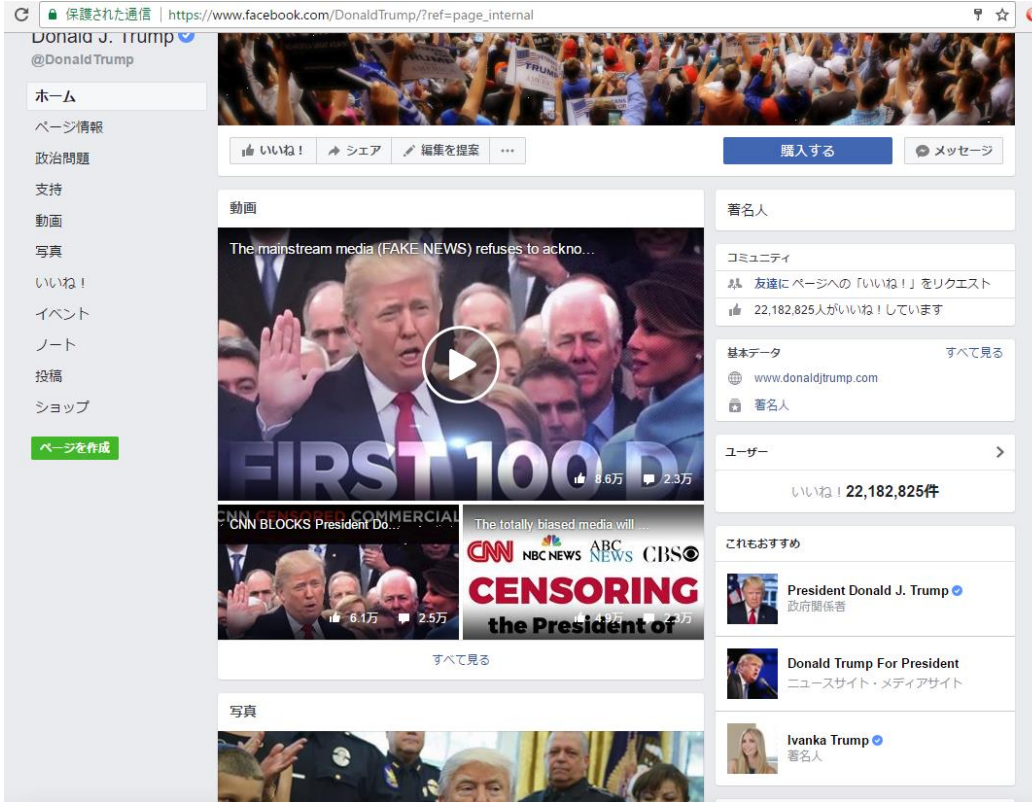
保護された通信 | https://www.facebook.com/DonaldTrump/?ref=page_internal

Donald J. Trump
@DonaldTrump

ホーム
ページ情報
政治問題
支持
動画
写真
いいね！
イベント
ノート
投稿
ショップ
ページを作成

TRUMP

いいね！ シェア 編集を提案 ···
購入する
メッセージ

動画
The mainstream media (FAKE NEWS) refuses to ackno...
FIRST 100 DA
8.6万 2.3万
CNN CENSORED COMMERCIAL
CNN BLOCKS President Do...
6.1万 2.5万
The totally biased media will ...
CNN NBC NEWS ABC NEWS CBS
CENSORING the President of
4.9万 2.3万
すべて見る

写真

著名人

コミュニティ
友達にページへの「いいね！」をリクエスト
22,182,825人がいいね！しています

基本データ
すべて見る
www.donaldjtrump.com
著名人

ユーザー
いいね！22,182,825件

これもおすすめ
President Donald J. Trump
政府関係者
Donald Trump For President
ニュースサイト・メディアサイト
Ivanka Trump
著名人